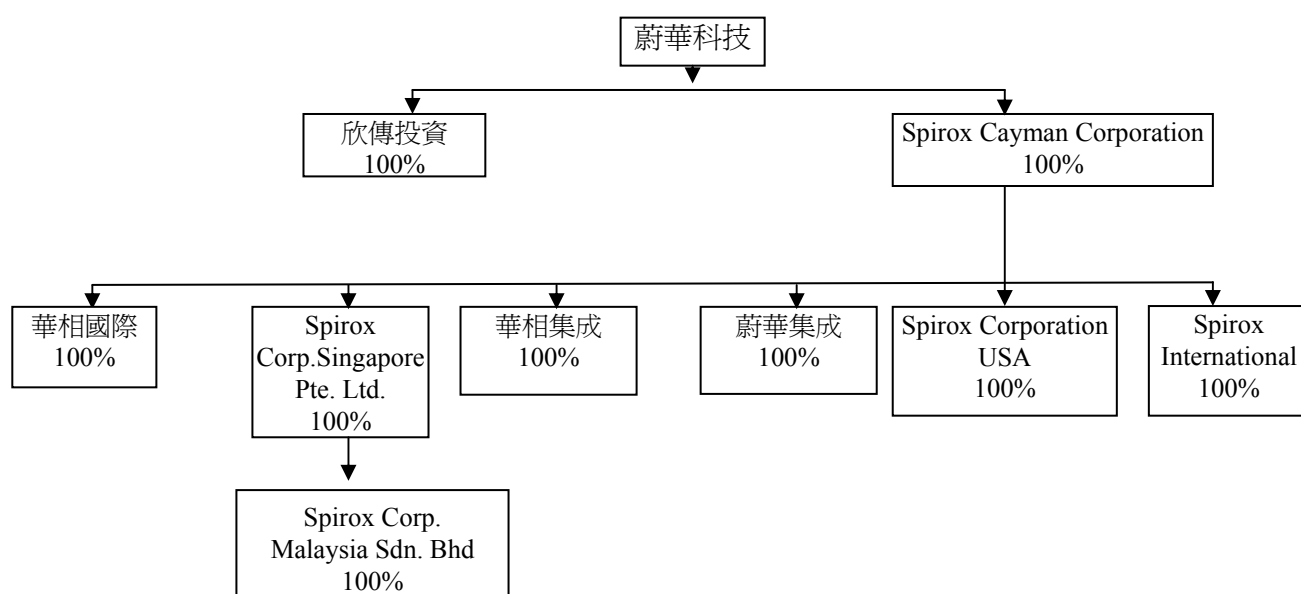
蔚華科技

欣傳投資
100%

Spirox Cayman Corporation
100%

華相國際
100%

Spirox Corp.Singapore Pte. Ltd.
100%

Spirox Corp. Malaysia Sdn. Bhd
100%

華相集成
100%

蔚華集成
100%

Spirox Corporation USA
100%

Spirox International
100%